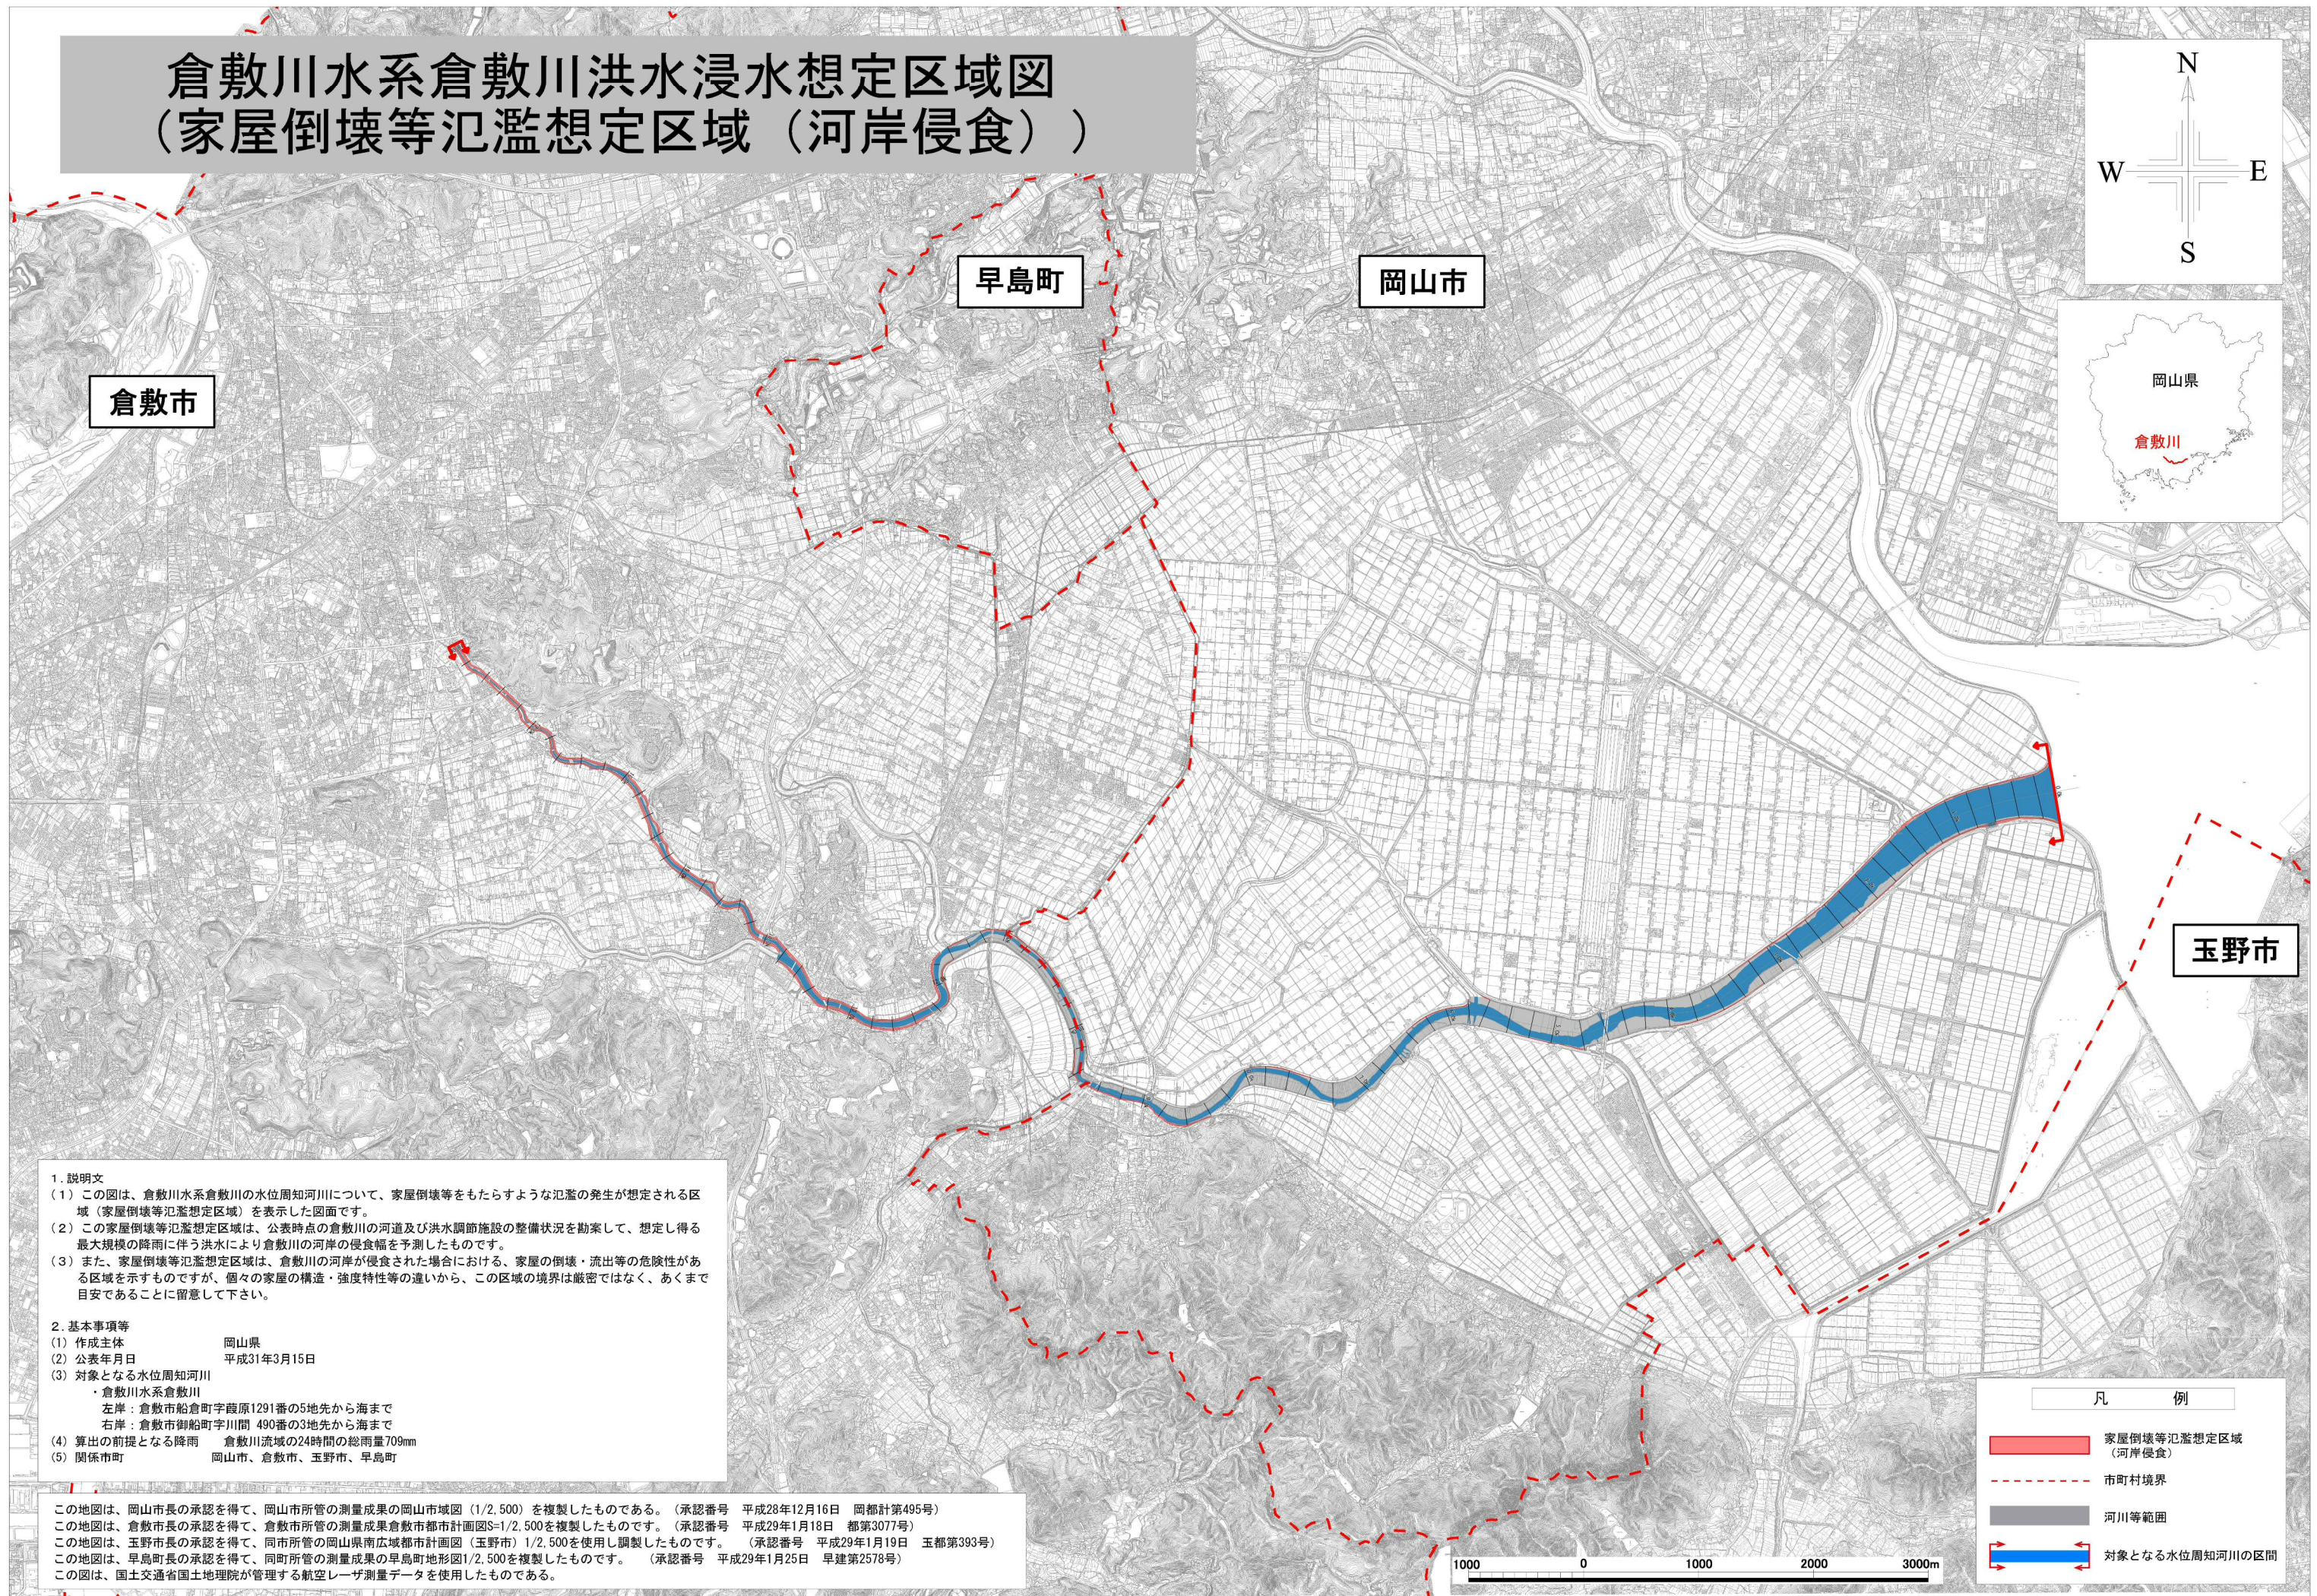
倉敷川水系倉敷川洪水浸水想定区域図
（家屋倒壊等氾濫想定区域（河岸侵食））

N
W
E
S

岡山県
倉敷川

早島町

岡山市

倉敷市

玉野市

１．説明文
（１）この図は、倉敷川水系倉敷川の水位周知河川について、家屋倒壊等をもたらすような氾濫の発生が想定される区域（家屋倒壊等氾濫想定区域）を表示した図面です。
（２）この家屋倒壊等氾濫想定区域は、公表時点の倉敷川の河道及び洪水調節施設の整備状況を勘案して、想定し得る最大規模の降雨に伴う洪水により倉敷川の河岸の侵食幅を予測したものです。
（３）また、家屋倒壊等氾濫想定区域は、倉敷川の河岸が侵食された場合における、家屋の倒壊・流出等の危険性がある区域を示すものですが、個々の家屋の構造・強度特性等の違いから、この区域の境界は厳密ではなく、あくまで目安であることに留意して下さい。

２．基本事項等
(1) 作成主体　岡山県
(2) 公表年月日　平成31年3月15日
(3) 対象となる水位周知河川
・倉敷川水系倉敷川
左岸：倉敷市船倉町字葭原1291番の5地先から海まで
右岸：倉敷市御船町字川間 490番の3地先から海まで
(4) 算出の前提となる降雨　倉敷川流域の24時間の総雨量709mm
(5) 関係市町　岡山市、倉敷市、玉野市、早島町

この地図は、岡山市長の承認を得て、岡山市所管の測量成果の岡山市域図（1/2,500）を複製したものである。（承認番号　平成28年12月16日　岡都計第495号）
この地図は、倉敷市長の承認を得て、倉敷市所管の測量成果倉敷市都市計画図S=1/2,500を複製したものです。（承認番号　平成29年1月18日　都第3077号）
この地図は、玉野市長の承認を得て、同市所管の岡山県南広域都市計画図（玉野市）1/2,500を使用し調製したものです。　（承認番号　平成29年1月19日　玉都第393号）
この地図は、早島町長の承認を得て、同町所管の測量成果の早島町地形図1/2,500を複製したものです。　（承認番号　平成29年1月25日　早建第2578号）
この図は、国土交通省国土地理院が管理する航空レーザ測量データを使用したものである。

1000　0　1000　2000　3000m

凡　例
家屋倒壊等氾濫想定区域（河岸侵食）
市町村境界
河川等範囲
対象となる水位周知河川の区間